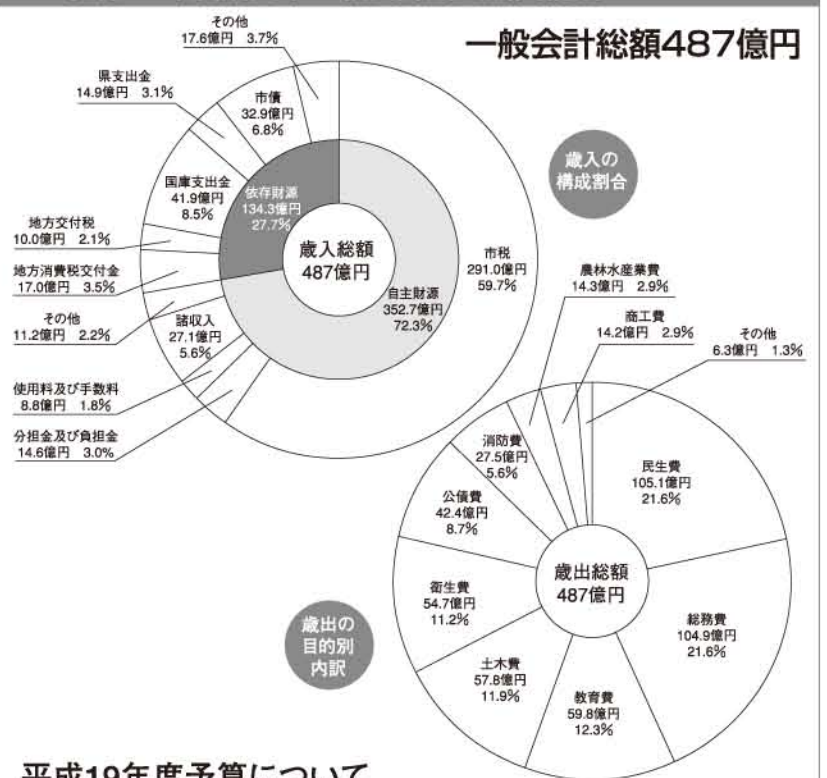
一般会計総額487億円

歳入の構成割合

その他
17.6億円 3.7%

県支出金
14.9億円 3.1%

市債
32.9億円
6.8%

国庫支出金
41.9億円
8.5%

依存財源
134.3億円
27.7%

地方交付税
10.0億円 2.1%

歳入総額
487億円

地方消費税交付金
17.0億円 3.5%

その他
11.2億円 2.2%

諸収入
27.1億円
5.6%

市税
291.0億円
59.7%

自主財源
352.7億円
72.3%

使用料及び手数料
8.8億円 1.8%

分担金及び負担金
14.6億円 3.0%

農林水産業費
14.3億円 2.9%

商工費
14.2億円 2.9%

その他
6.3億円 1.3%

消防費
27.5億円
5.6%

民生費
105.1億円
21.6%

公債費
42.4億円
8.7%

歳出総額
487億円

衛生費
54.7億円
11.2%

総務費
104.9億円
21.6%

歳出の目的別内訳

土木費
57.8億円
11.9%

教育費
59.8億円
12.3%

平成19年度予算について